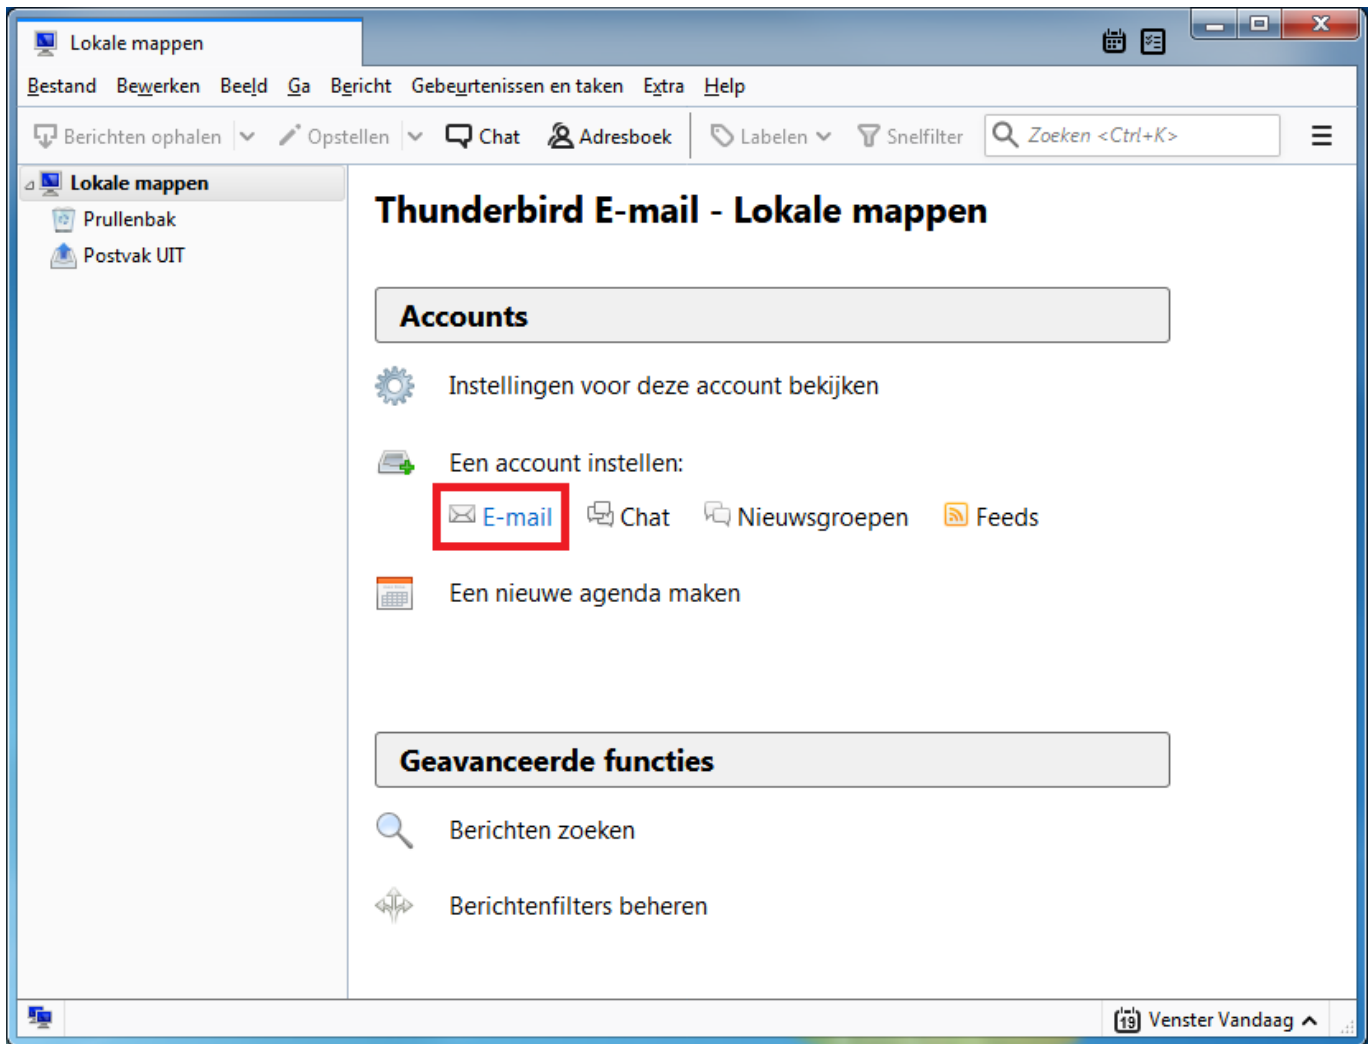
Lokale mappen

Bestand Bewerken Beeld Ga Bericht Gebeurtenissen en taken Extra Help

Berichten ophalen Opstellen Chat Adresboek Labelen Snelfilter Zoeken <Ctrl+K>

Lokale mappen
Prullenbak
Postvak UIT

Thunderbird E-mail - Lokale mappen

Accounts

Instellingen voor deze account bekijken

Een account instellen:

E-mail Chat Nieuwsgroepen Feeds

Een nieuwe agenda maken

Geavanceerde functies

Berichten zoeken

Berichtenfilters beheren

19 Venster Vandaag